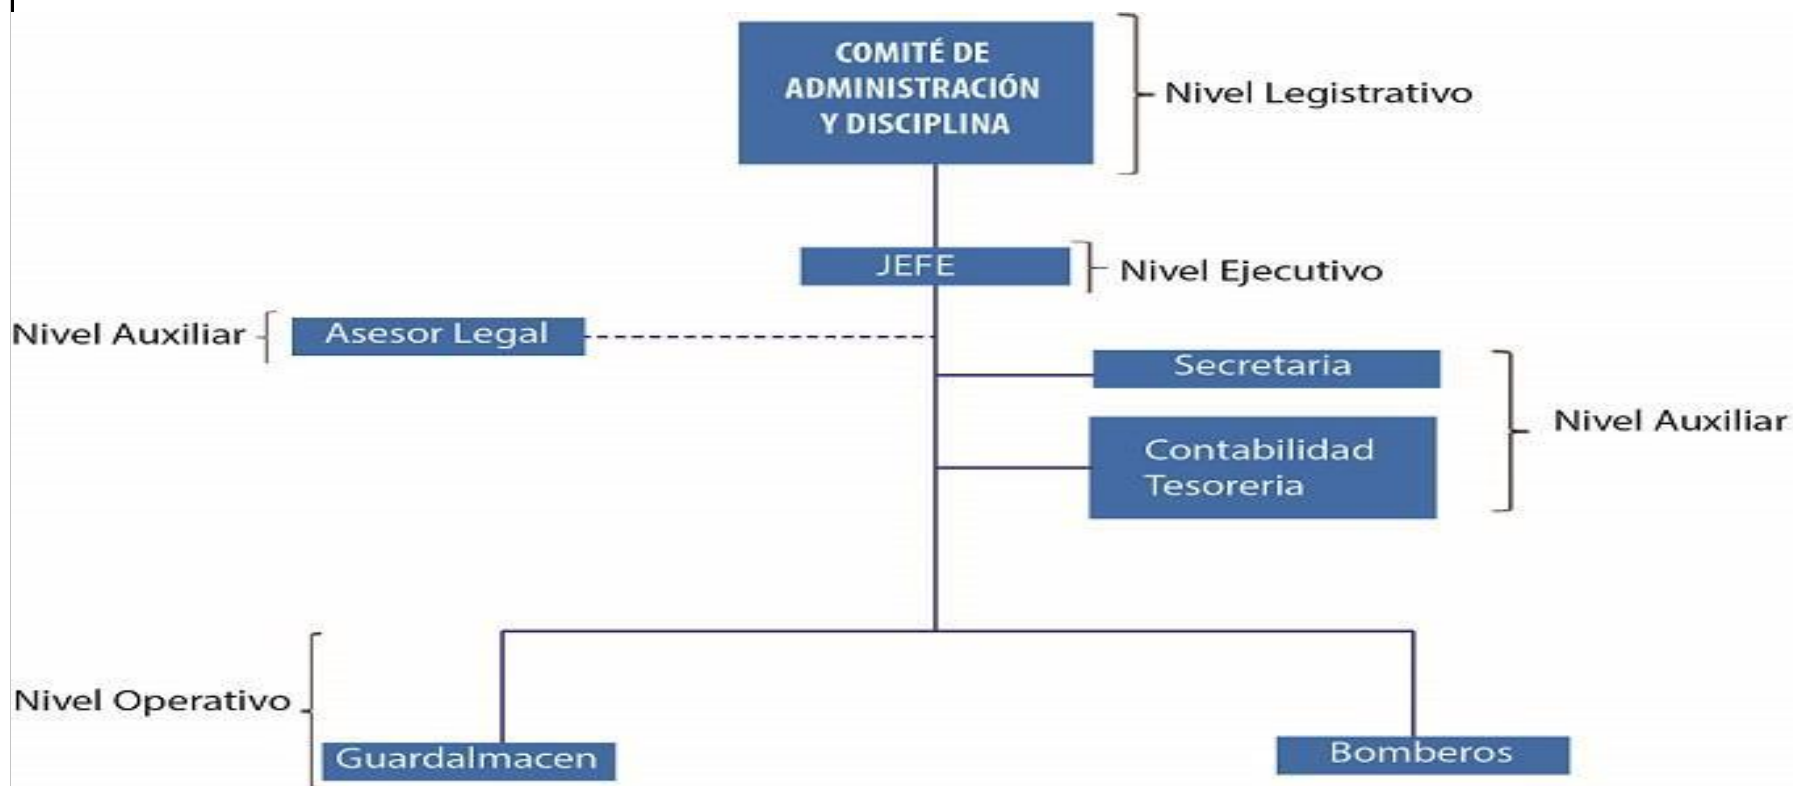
COMITÉ DE ADMINISTRACIÓN Y DISCIPLINA

Nivel Legistrativo

JEFE

Nivel Ejecutivo

Nivel Auxiliar

Asesor Legal

Secretaria

Contabilidad Tesoreria

Nivel Auxiliar

Nivel Operativo

Guardalmacen

Bomberos